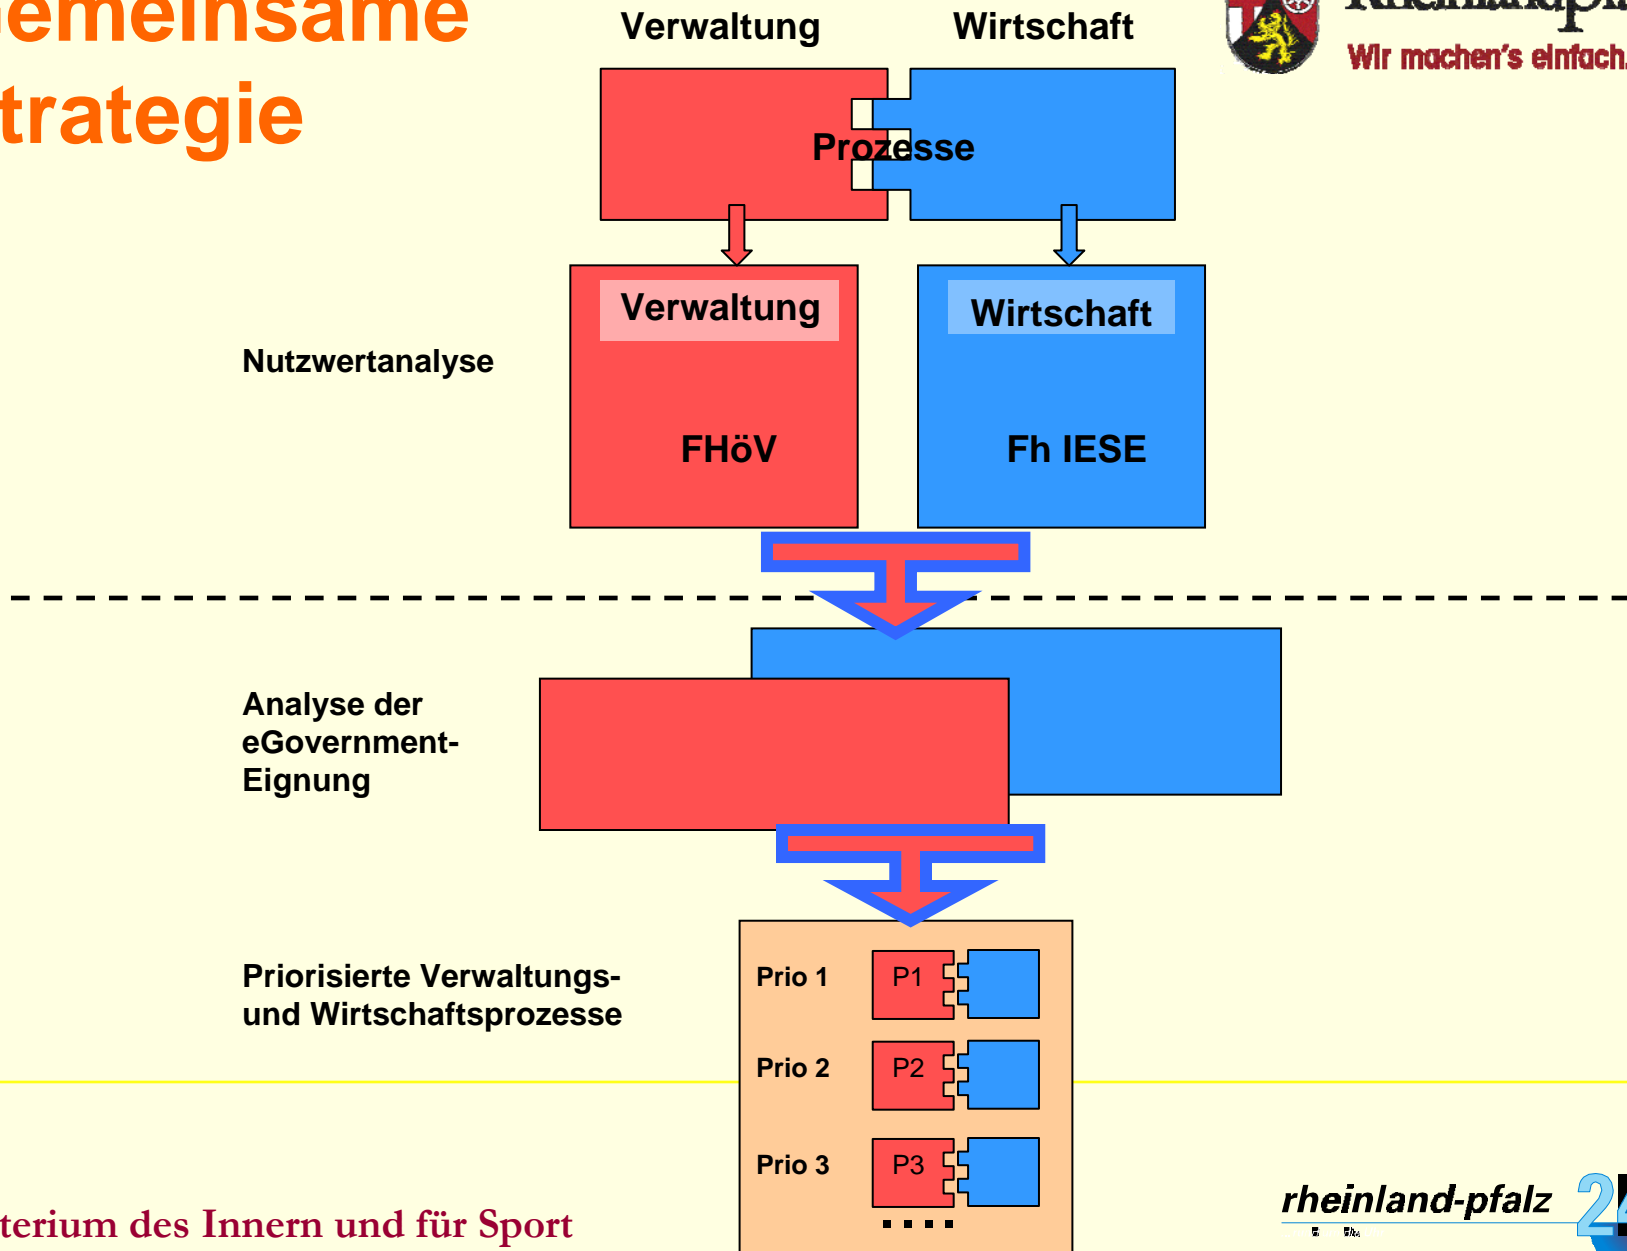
emeinsame
trategie

Verwaltung
Wirtschaft

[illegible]
Wir machen's einfach.

Prozesse

Nutzwertanalyse

Verwaltung

FHöV

Wirtschaft

Fh IESE

Analyse der eGovernment-Eignung

Priorisierte Verwaltungs- und Wirtschaftsprozesse

Prio 1
P1
Prio 2
P2
Prio 3
P3
....

terium des Innern und für Sport

rheinland-pfalz
2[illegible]